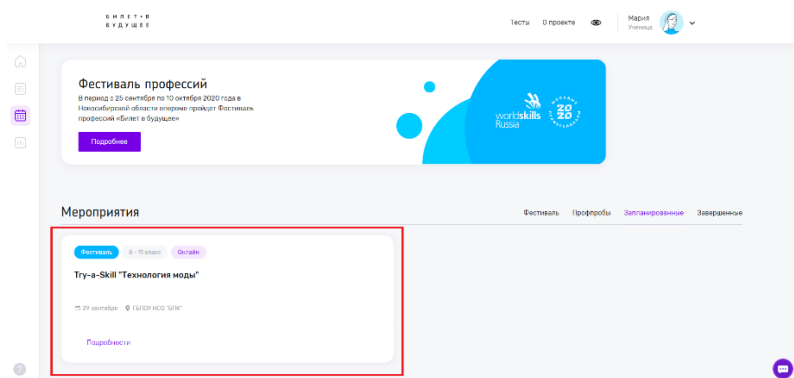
БИЛЕТ • В БУДУЩЕЕ

Тесты О проекте

Мария
Ученица

Фестиваль профессий
В период с 25 сентября по 10 октября 2020 года в Новосибирской области впервые пройдет Фестиваль профессий «Билет в будущее»

Подробнее

worldskills Russia

2020

Мероприятия

Фестиваль Профпробы Запланированные Завершенные

Фестиваль 6 - 11 класс Онлайн

Try-a-Skill "Технология моды"

29 сентября ГБПОУ НСО "БПК"

Подробности